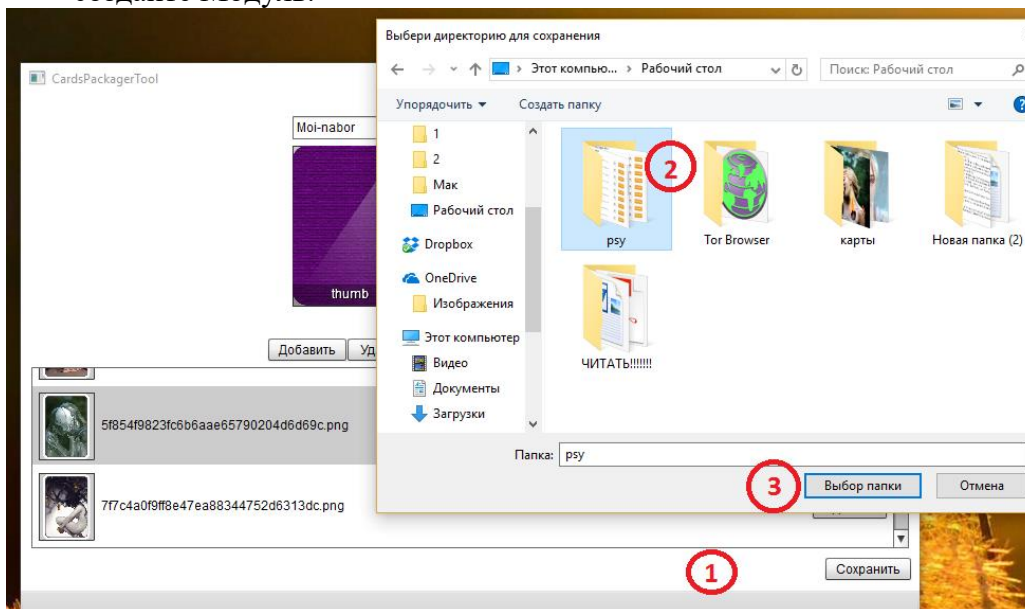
CardsPackagerTool

Moi-nabor

thumb

Добавить

Уд

5f854f9823fc6b6aae65790204d6d69c.png

7f7c4a0f9ff8e47ea88344752d6313dc.png

Сохранить

1

Выбери директорию для сохранения

Этот компью... › Рабочий стол

Поиск: Рабочий стол

Упорядочить ▾

Создать папку

1
2
Мак
Рабочий стол
Dropbox
OneDrive
Изображения
Этот компьютер
Видео
Документы
Загрузки

psy

2

Tor Browser

карты

Новая папка (2)

ЧИТАТЬ!!!!!!

Папка: psy

3

Выбор папки

Отмена